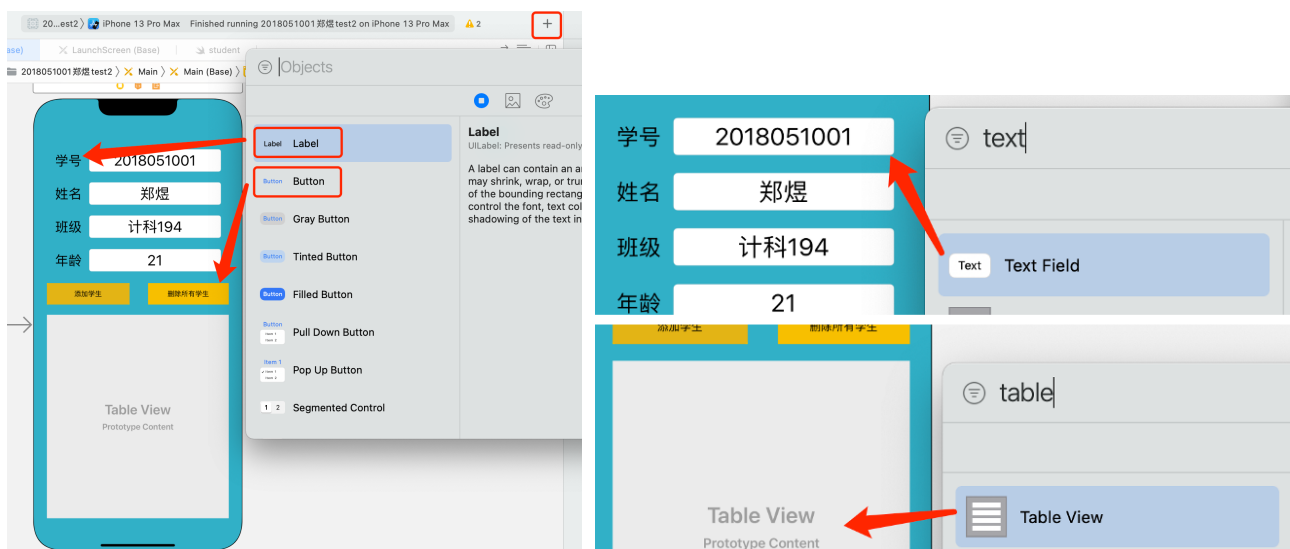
20...est2 〉 iPhone 13 Pro Max Finished running 2018051001郑煜test2 on iPhone 13 Pro Max ⚠2 +

Base) LaunchScreen (Base) student

2018051001郑煜test2 〉 Main 〉 Main (Base)

Objects

学号 2018051001
姓名 郑煜
班级 计科194
年龄 21

添加学生 删除所有学生

Table View
Prototype Content

Label Label
Button Button
Button Gray Button
Button Tinted Button
Button Filled Button
Button Pull Down Button
Item 1 Pop Up Button
1 2 Segmented Control

Label
UILabel: Presents read-only

A label can contain an ar may shrink, wrap, or trun of the bounding rectang control the font, text col shadowing of the text in

学号 2018051001
姓名 郑煜
班级 计科194
年龄 21

text

Text Text Field

添加学生 删除所有学生

Table View
Prototype Content

table

Table View